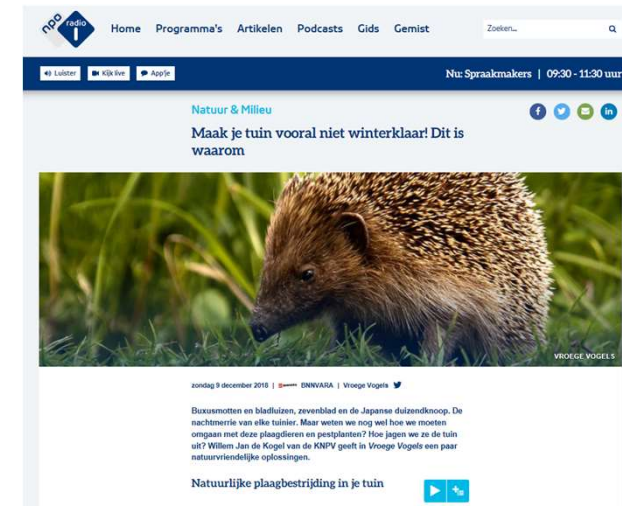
npo radio 1

Home Programma's Artikelen Podcasts Gids Gemist

Zoeken...

Luister Kijk live App'je

Nu: Spraakmakers | 09:30 - 11:30 uur

Natuur & Milieu

Maak je tuin vooral niet winterklaar! Dit is waarom

VROEGE VOGELS

zondag 9 december 2018 | BNNVARA | Vroege Vogels

Buxusmotten en bladluizen, zevenblad en de Japanse duizendknoop. De nachtmerrie van elke tuinier. Maar weten we nog wel hoe we moeten omgaan met deze plaagdieren en pestplanten? Hoe jagen we ze de tuin uit? Willem Jan de Kogel van de KNPV geeft in Vroege Vogels een paar natuurvriendelijke oplossingen.

Natuurlijke plaagbestrijding in je tuin